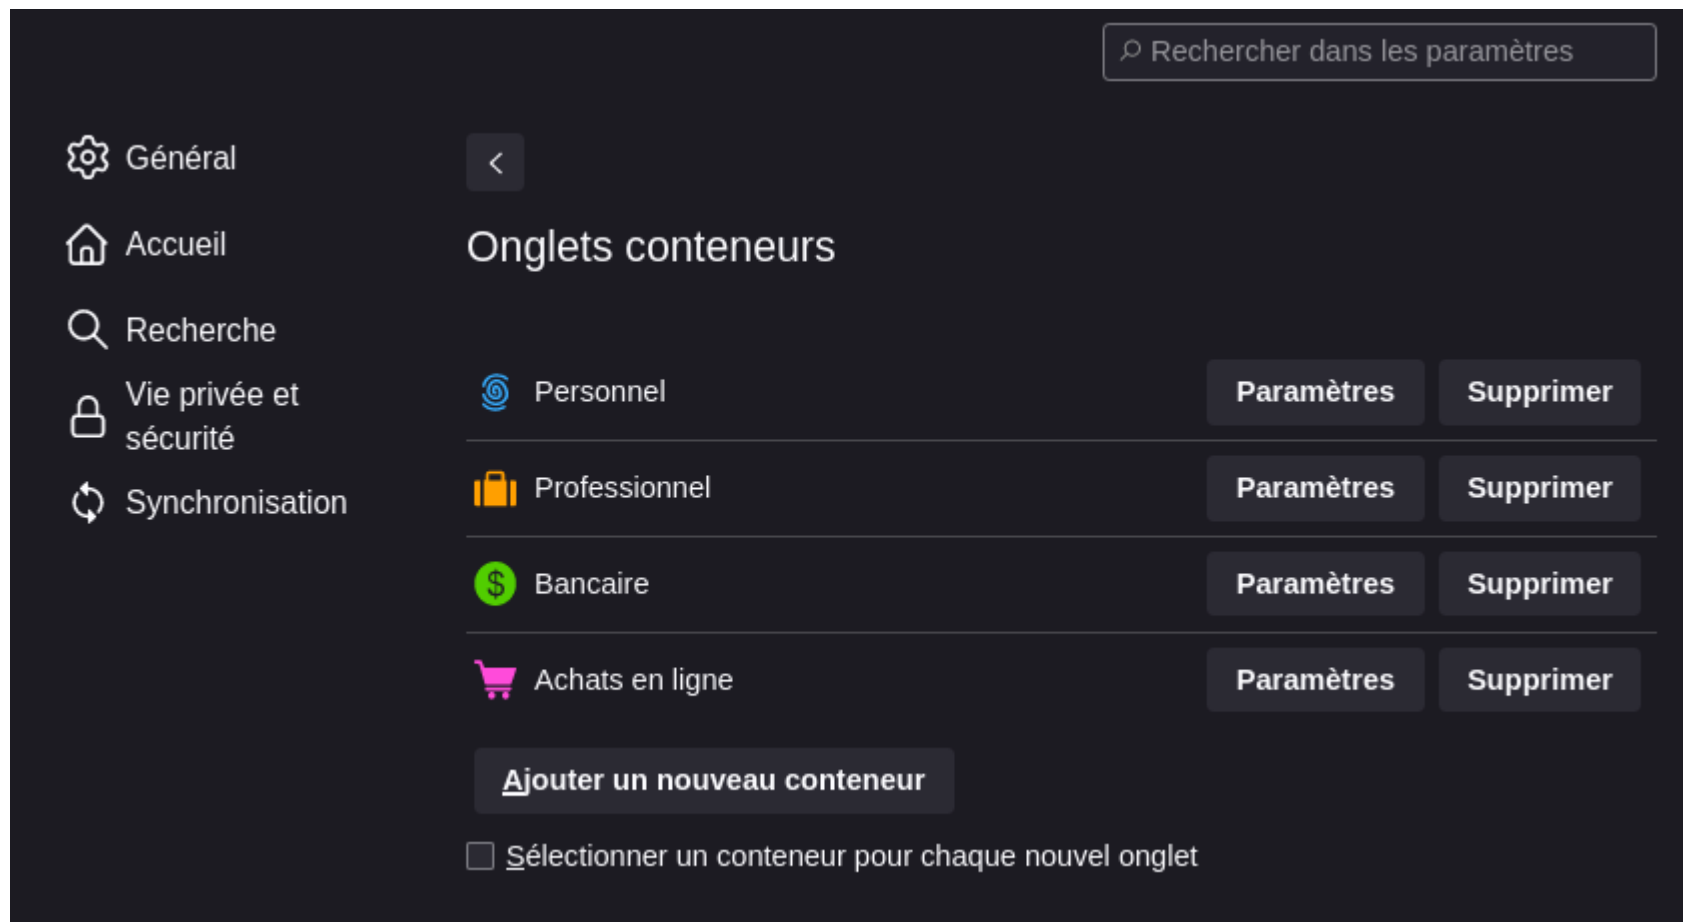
Rechercher dans les paramètres

Général
Accueil
Recherche
Vie privée et sécurité
Synchronisation

Onglets conteneurs

Personnel Paramètres Supprimer
Professionnel Paramètres Supprimer
Bancaire Paramètres Supprimer
Achats en ligne Paramètres Supprimer

Ajouter un nouveau conteneur

Sélectionner un conteneur pour chaque nouvel onglet